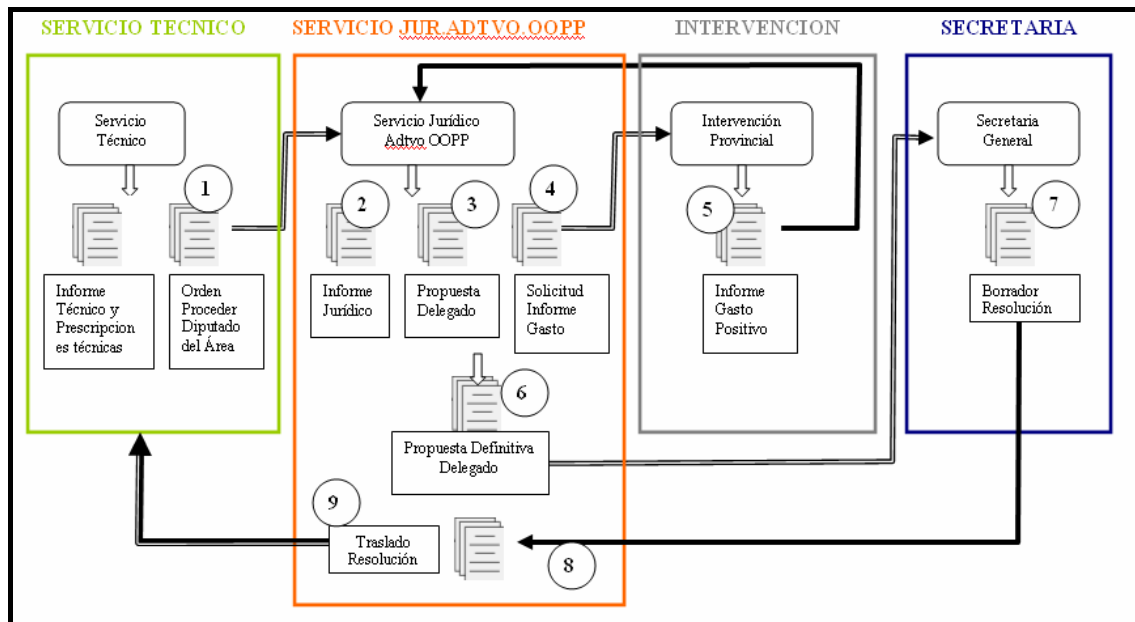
SERVICIO TECNICO

Servicio Técnico

1

Informe Técnico y Prescripciones técnicas

Orden Proceder Diputado del Área

SERVICIO JUR.ADTVO.OOPP

Servicio Jurídico Adtvo OOPP

2

3

4

Informe Jurídico

Propuesta Delegado

Solicitud Informe Gasto

6

Propuesta Definitiva Delegado

9

Traslado Resolución

8

INTERVENCION

Intervención Provincial

5

Informe Gasto Positivo

SECRETARIA

Secretaria General

7

Borrador Resolución